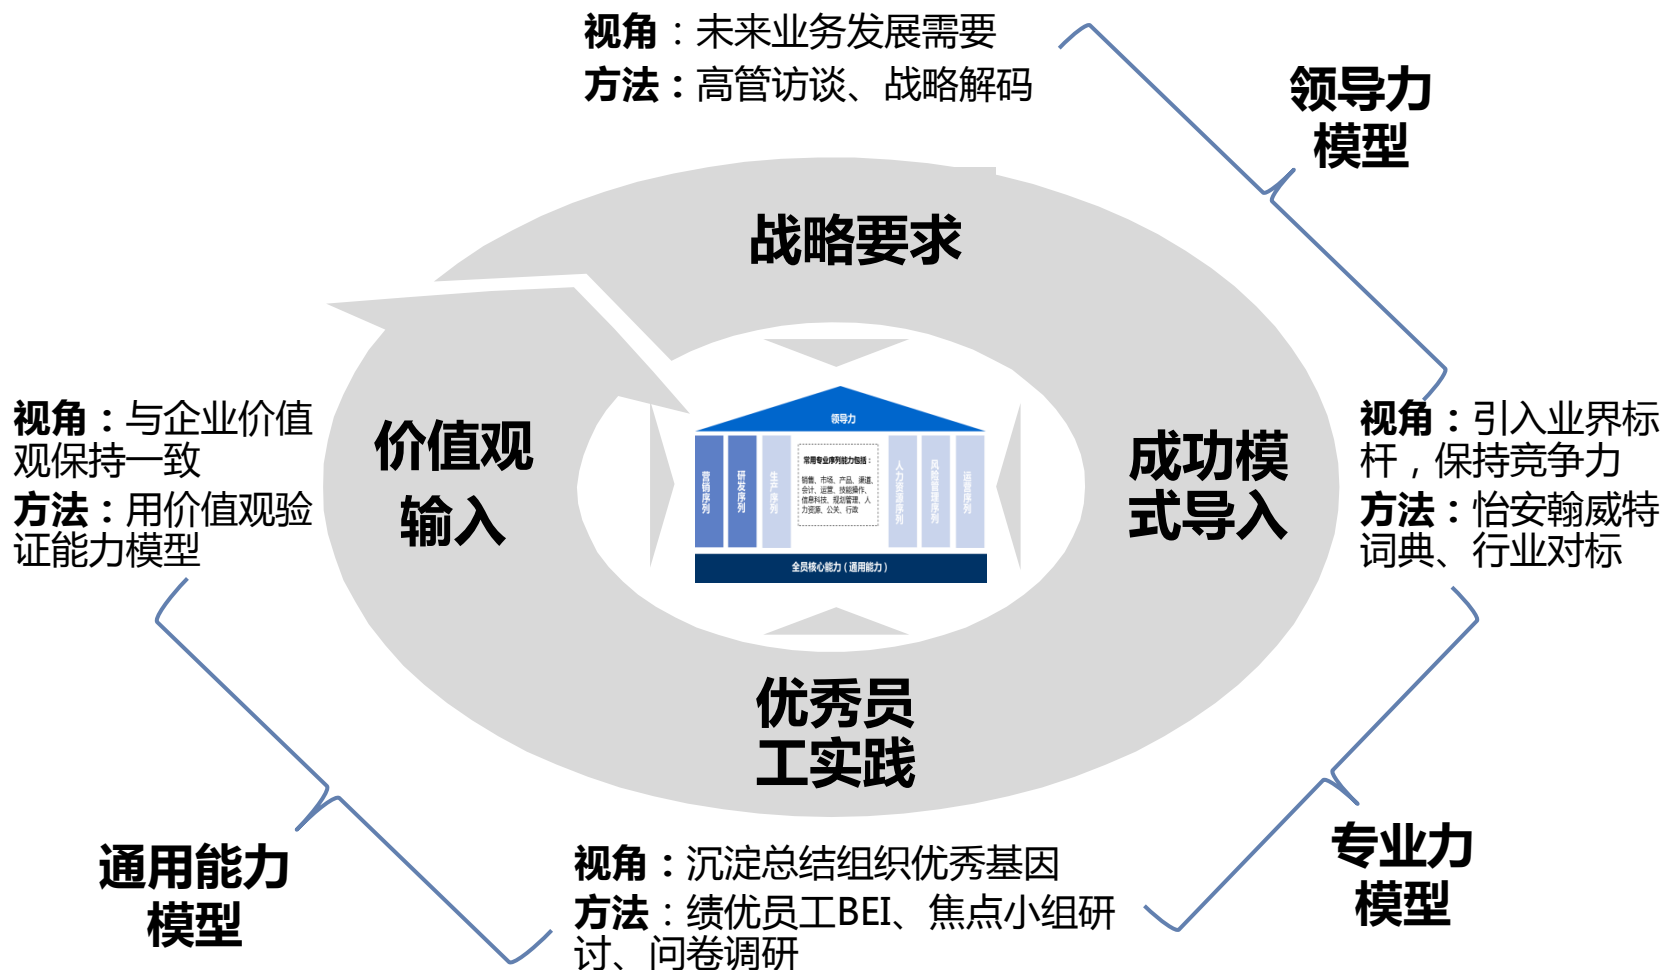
视角：未来业务发展需要
方法：高管访谈、战略解码

领导力模型

战略要求

视角：与企业价值观保持一致
方法：用价值观验证能力模型

价值观输入

领导力

营销序列

研发序列

生产序列

常用专业序列能力包括：
销售、市场、产品、渠道、会计、运营、技能操作、信息科技、规划管理、人力资源、公关、行政

人力资源序列

风险管理序列

运营序列

全员核心能力（通用能力）

成功模式导入

视角：引入业界标杆，保持竞争力
方法：怡安翰威特词典、行业对标

优秀员工实践

通用能力模型

视角：沉淀总结组织优秀基因
方法：绩优员工BEI、焦点小组研讨、问卷调研

专业力模型